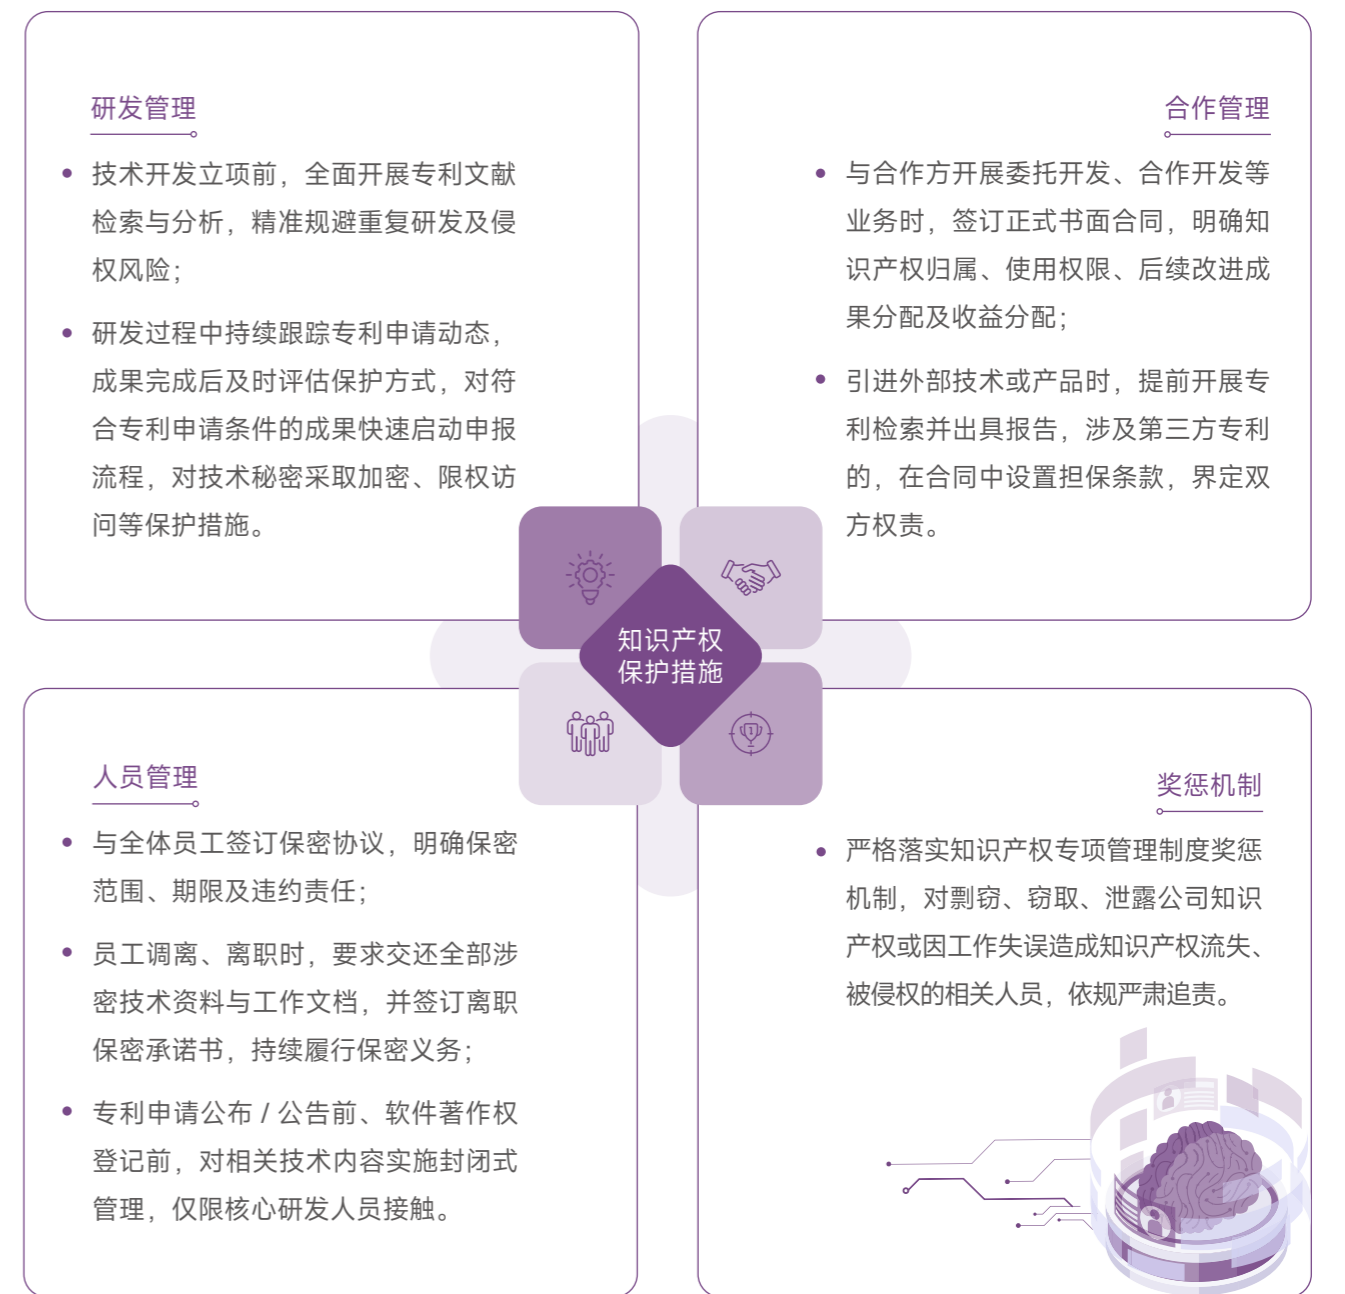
研发管理

• 技术开发立项前，全面开展专利文献检索与分析，精准规避重复研发及侵权风险；

• 研发过程中持续跟踪专利申请动态，成果完成后及时评估保护方式，对符合专利申请条件的成果快速启动申报流程，对技术秘密采取加密、限权访问等保护措施。

合作管理

• 与合作方开展委托开发、合作开发等业务时，签订正式书面合同，明确知识产权归属、使用权限、后续改进成果分配及收益分配；

• 引进外部技术或产品时，提前开展专利检索并出具报告，涉及第三方专利的，在合同中设置担保条款，界定双方权责。

知识产权保护措施

人员管理

• 与全体员工签订保密协议，明确保密范围、期限及违约责任；

• 员工调离、离职时，要求交还全部涉密技术资料与工作文档，并签订离职保密承诺书，持续履行保密义务；

• 专利申请公布 / 公告前、软件著作权登记前，对相关技术内容实施封闭式管理，仅限核心研发人员接触。

奖惩机制

• 严格落实知识产权专项管理制度奖惩机制，对剽窃、窃取、泄露公司知识产权或因工作失误造成知识产权流失、被侵权的相关人员，依规严肃追责。